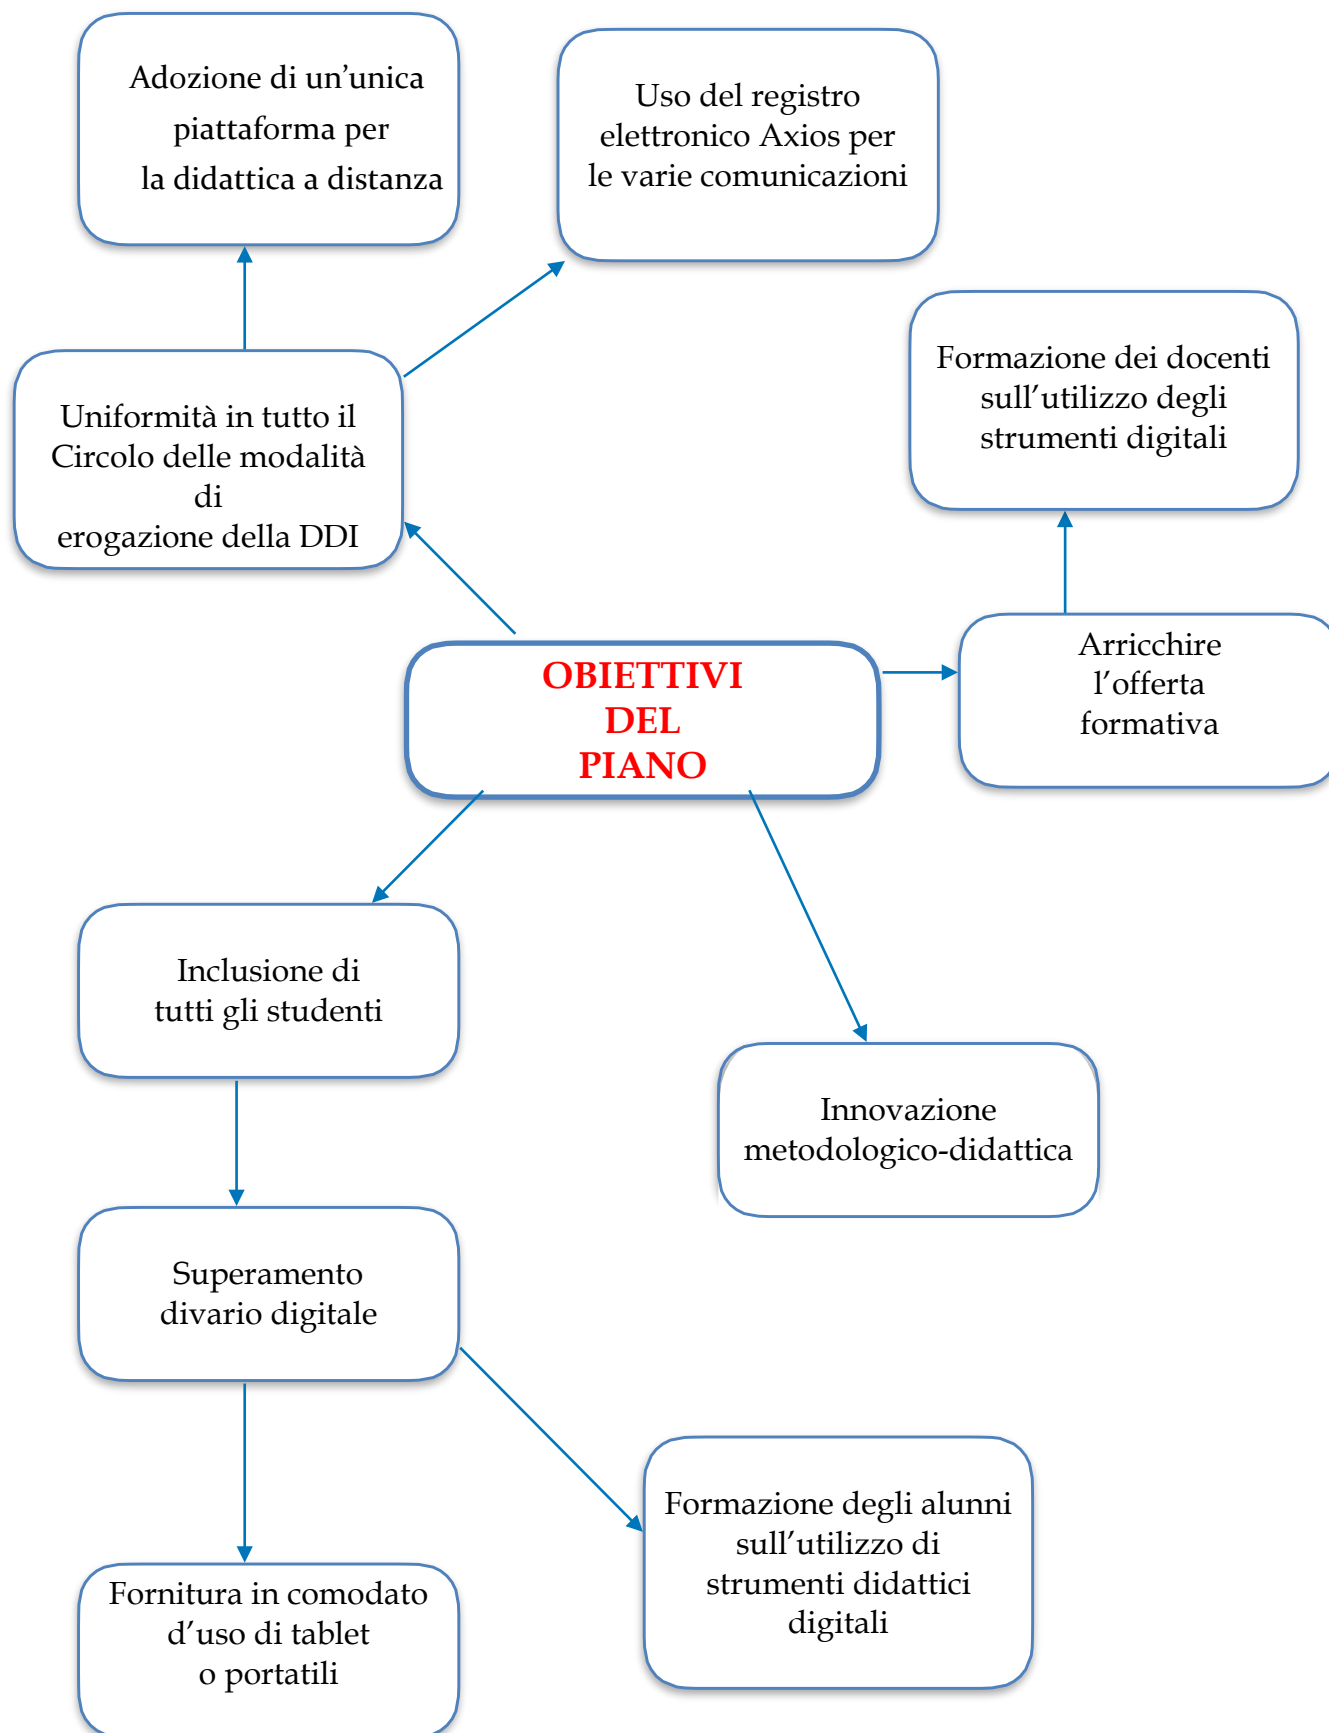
Adozione di un’unica piattaforma per la didattica a distanza

Uso del registro elettronico Axios per le varie comunicazioni

Formazione dei docenti sull’utilizzo degli strumenti digitali

Uniformità in tutto il Circolo delle modalità di erogazione della DDI

OBIETTIVI DEL PIANO

Arricchire l’offerta formativa

Inclusione di tutti gli studenti

Innovazione metodologico-didattica

Superamento divario digitale

Fornitura in comodato d’uso di tablet o portatili

Formazione degli alunni sull’utilizzo di strumenti didattici digitali